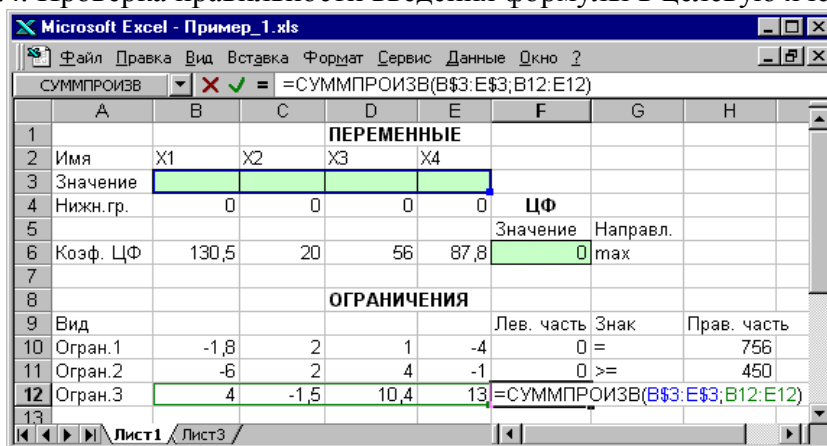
Microsoft Excel - Пример_1.xls

Файл Правка Вид Вставка Формат Сервис Данные Окно ?

СУММПРОИЗВ =СУММПРОИЗВ(B$3:E$3;B12:E12)

| | A | B | C | D | E | F | G | H |
|---|---|---|---|---|---|---|---|---|
| 1 | | | | ПЕРЕМЕННЫЕ | | | | |
| 2 | Имя | X1 | X2 | X3 | X4 | | | |
| 3 | Значение | | | | | | | |
| 4 | Нижн.гр. | 0 | 0 | 0 | 0 | ЦФ | | |
| 5 | | | | | | Значение | Направл. | |
| 6 | Коэф. ЦФ | 130,5 | 20 | 56 | 87,8 | 0 | max | |
| 7 | | | | | | | | |
| 8 | | | | ОГРАНИЧЕНИЯ | | | | |
| 9 | Вид | | | | | Лев. часть | Знак | Прав. часть |
| 10 | Огран.1 | -1,8 | 2 | 1 | -4 | 0 | = | 756 |
| 11 | Огран.2 | -6 | 2 | 4 | -1 | 0 | >= | 450 |
| 12 | Огран.3 | 4 | -1,5 | 10,4 | 13 | =СУММПРОИЗВ(B$3:E$3;B12:E12) | | |
| 13 | | | | | | | | |

Лист1 Лист3